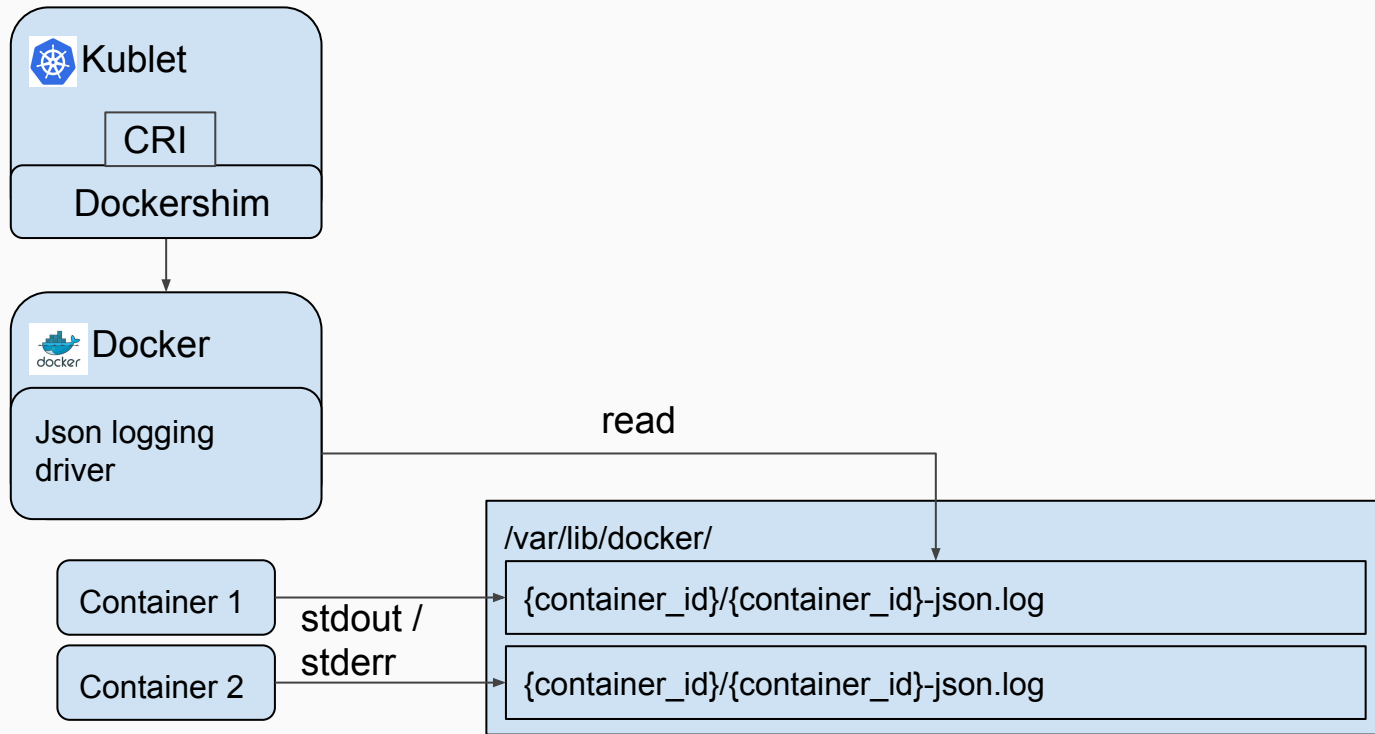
Kublet

CRI

Dockershim

docker

Docker

Json logging driver

read

/var/lib/docker/

Container 1

stdout / stderr

{container_id}/{container_id}-json.log

Container 2

{container_id}/{container_id}-json.log